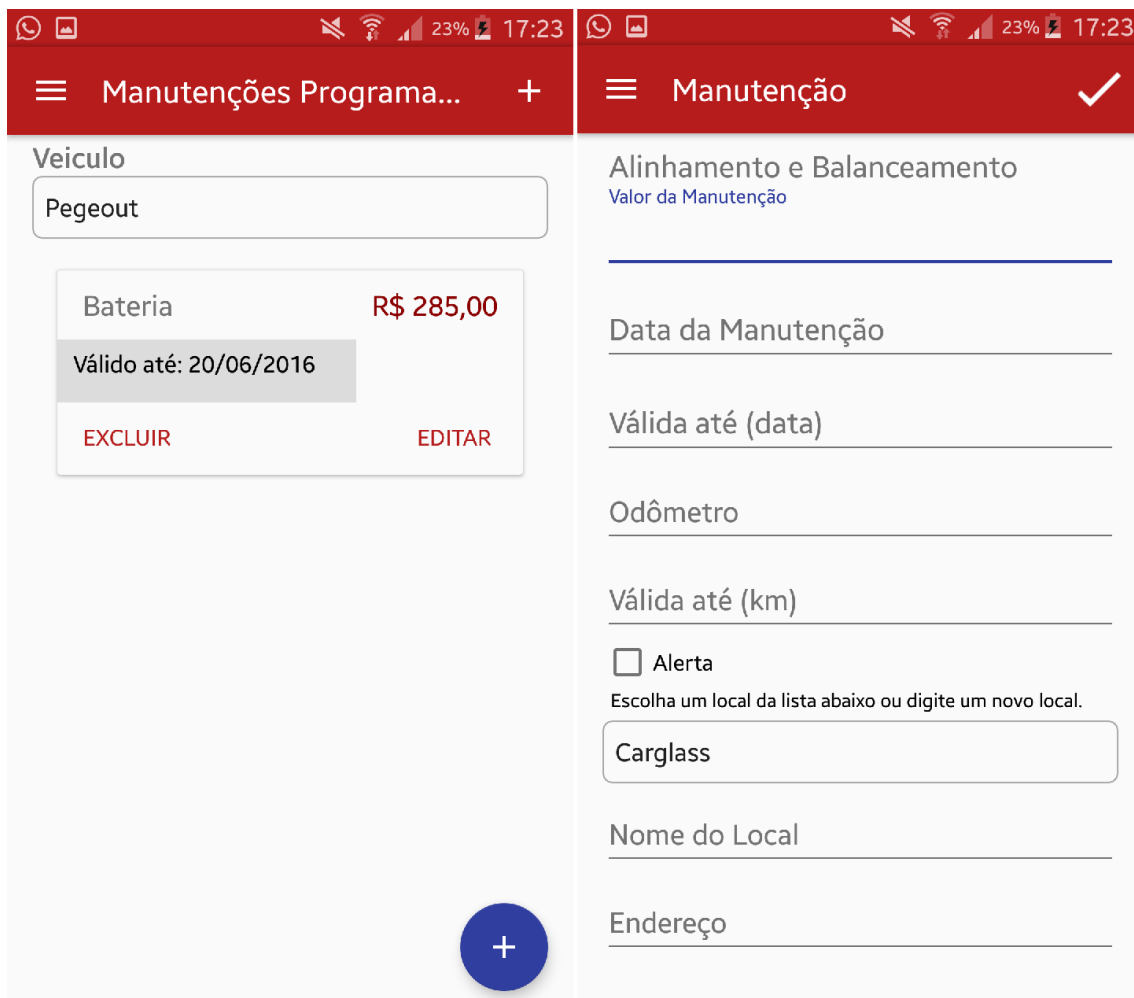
23% 17:23

Manutenções Programa... +

Veiculo

Pegeout

Bateria R$ 285,00

Válido até: 20/06/2016

EXCLUIR EDITAR

+

23% 17:23

Manutenção

Alinhamento e Balanceamento

Valor da Manutenção

Data da Manutenção

Válida até (data)

Odômetro

Válida até (km)

Alerta

Escolha um local da lista abaixo ou digite um novo local.

Carglass

Nome do Local

Endereço